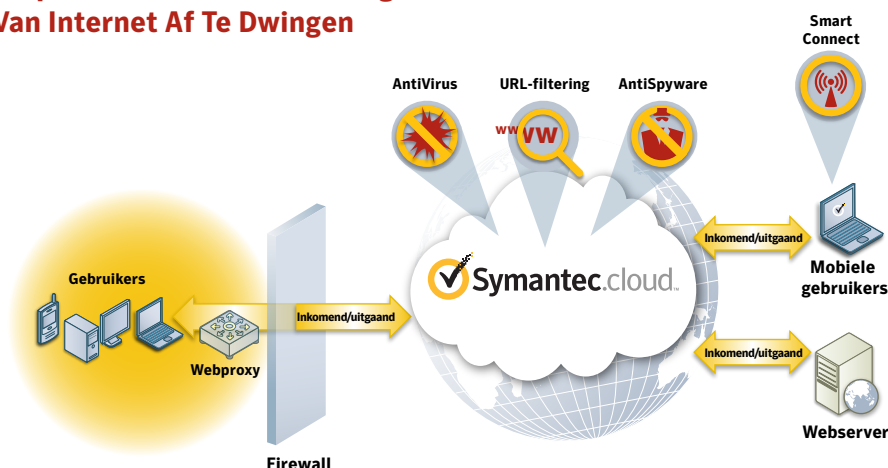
Van Internet Af Te Dwingen

Smart Connect

AntiVirus

URL-filtering

AntiSpyware

www

Symantec.cloud

Gebruikers

Webproxy

Inkomend/uitgaand

Firewall

Inkomend/uitgaand

Mobiele gebruikers

Inkomend/uitgaand

Webserver